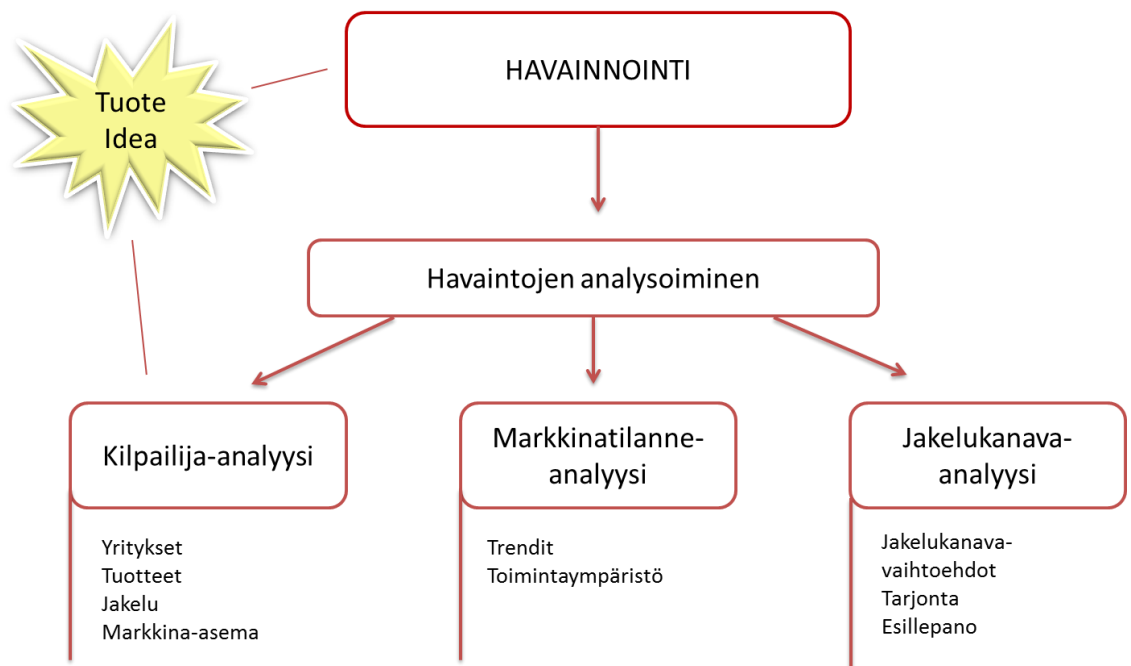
Tuote Idea

HAVAINNOINTI

Havaintojen analysoiminen

Kilpailija-analyysi

Yritykset
Tuotteet
Jakelu
Markkina-asema

Markkinatilanne-analyysi

Trendit
Toimintaympäristö

Jakelukanava-analyysi

Jakelukanava-vaihtoehdot
Tarjonta
Esillepano